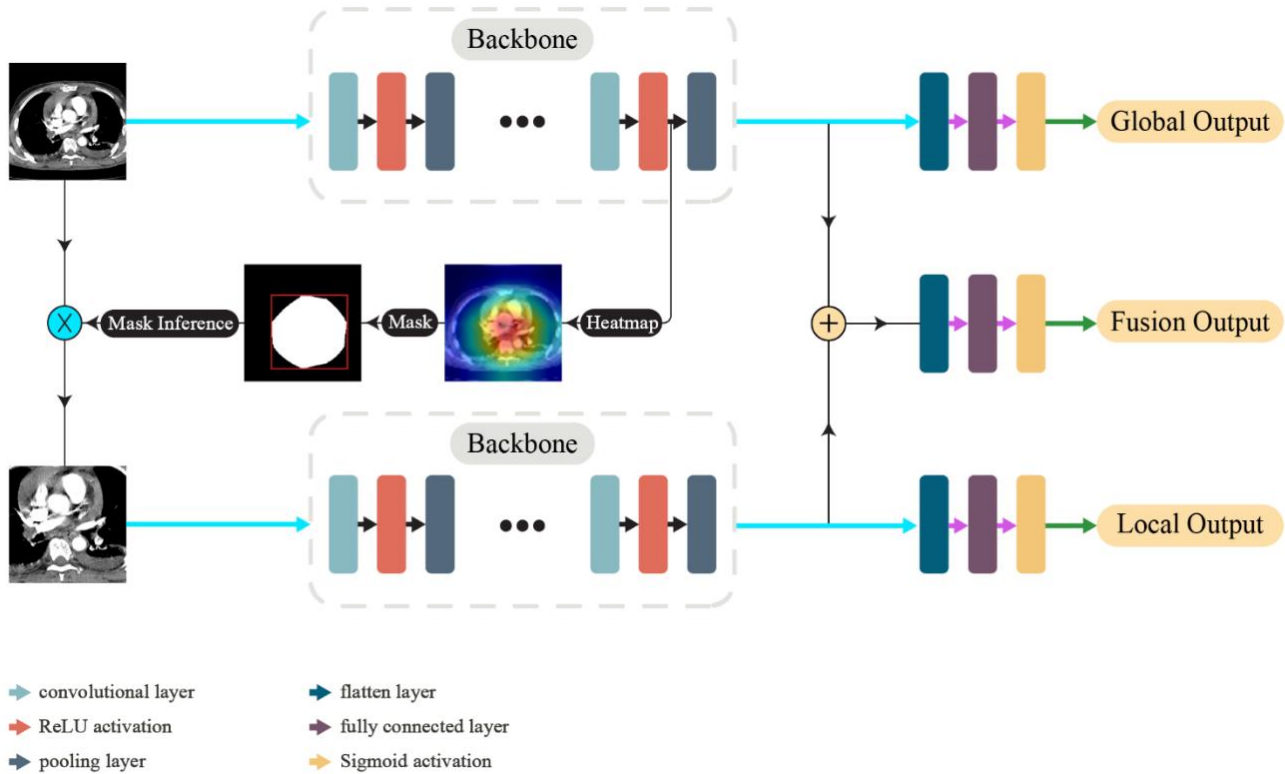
Backbone

Global Output

Mask Inference

Mask

Heatmap

Fusion Output

Backbone

Local Output

convolutional layer
ReLU activation
pooling layer

flatten layer
fully connected layer
Sigmoid activation